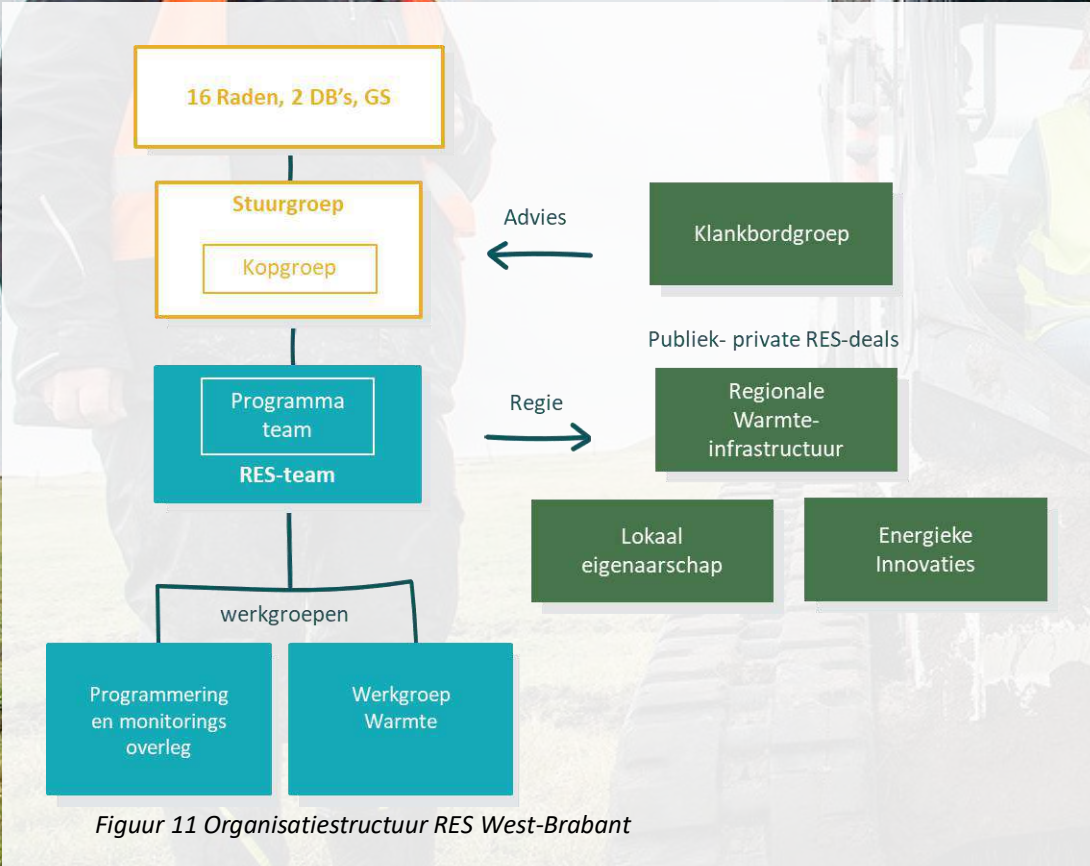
16 Raden, 2 DB's, GS

Stuurgroep

Kopgroep

Advies

Klankbordgroep

Publiek- private RES-deals

Programma team

RES-team

Regie

Regionale Warmte-infrastructuur

Lokaal eigenaarschap

Energieke Innovaties

werkgroepen

Programmering en monitorings overleg

Werkgroep Warmte

Figuur 11 Organisatiestructuur RES West-Brabant